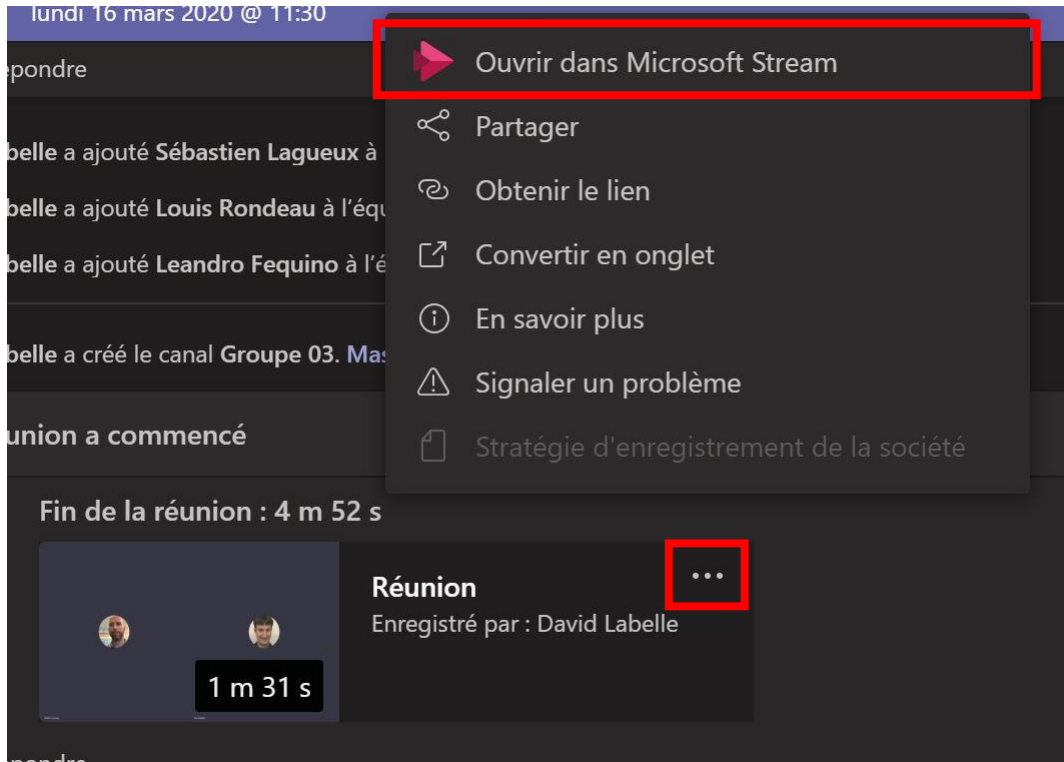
lundi 16 mars 2020 @ 11:30

epondre

belle a ajouté **Sébastien Lagueux** à

belle a ajouté **Louis Rondeau** à l'équ

belle a ajouté **Leandro Fequino** à l'é

belle a créé le canal **Groupe 03.** Mas

union a commencé

Fin de la réunion : 4 m 52 s

1 m 31 s

Réunion
Enregistré par : David Labelle

...

Ouvrir dans Microsoft Stream
Partager
Obtenir le lien
Convertir en onglet
En savoir plus
Signaler un problème
Stratégie d'enregistrement de la société

épondre